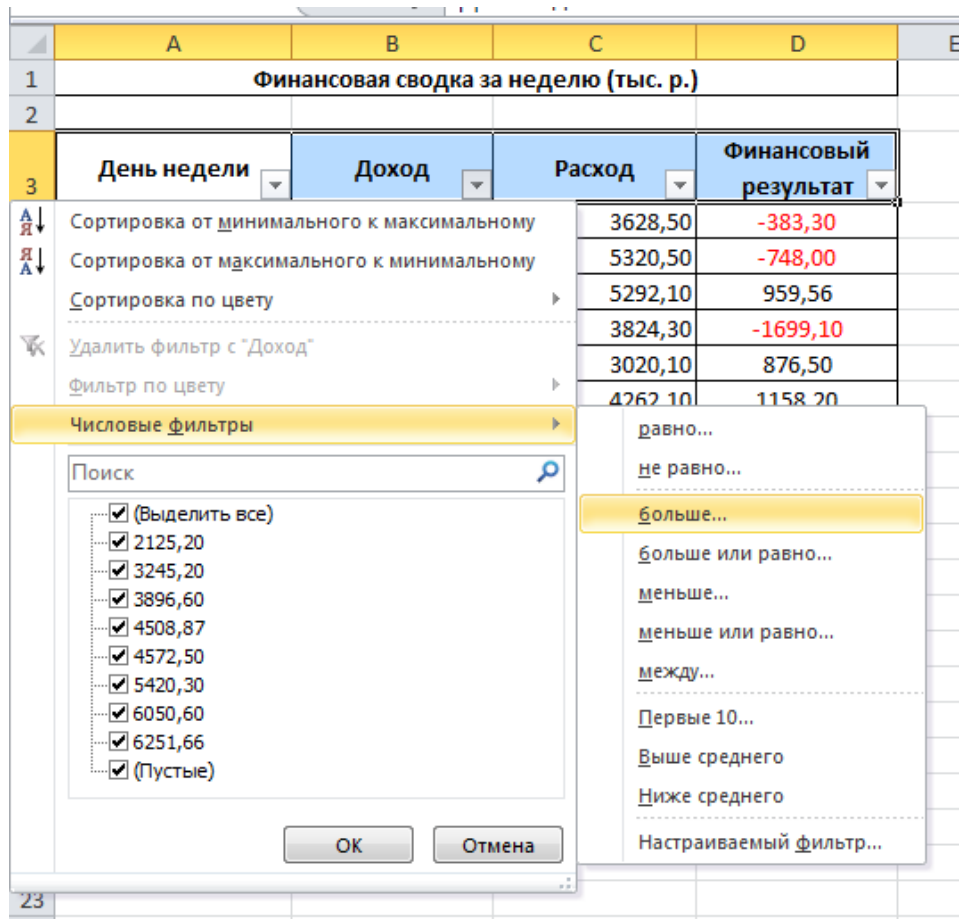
| | A | B | C | D | E |
|---|---|---|---|---|---|
| 1 | Финансовая сводка за неделю (тыс. р.) | | | | |
| 2 | | | | | |
| 3 | День недели | Доход | Расход | Финансовый результат | |
| | | | 3628,50 | -383,30 | |
| | | | 5320,50 | -748,00 | |
| | | | 5292,10 | 959,56 | |
| | | | 3824,30 | -1699,10 | |
| | | | 3020,10 | 876,50 | |
| | | | 4262,10 | 1158,20 | |

Сортировка от минимального к максимальному
Сортировка от максимального к минимальному
Сортировка по цвету
Удалить фильтр с "Доход"
Фильтр по цвету
Числовые фильтры
Поиск
(Выделить все)
2125,20
3245,20
3896,60
4508,87
4572,50
5420,30
6050,60
6251,66
(Пустые)
OK
Отмена

равно...
не равно...
больше...
больше или равно...
меньше...
меньше или равно...
между...
Первые 10...
Выше среднего
Ниже среднего
Настраиваемый фильтр...

23